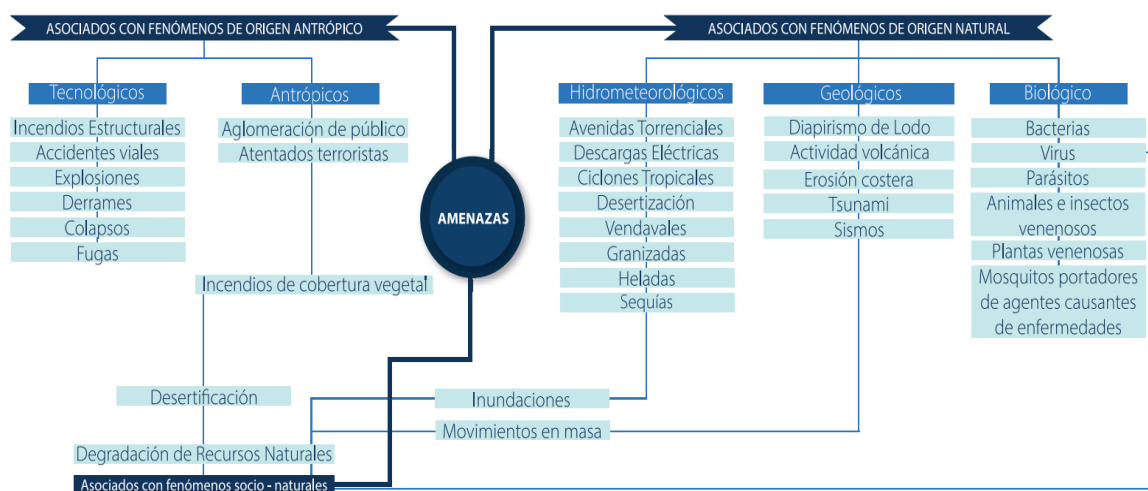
ASOCIADOS CON FENÓMENOS DE ORIGEN ANTRÓPICO

Tecnológicos

Incendios Estructurales
Accidentes viales
Explosiones
Derrames
Colapsos
Fugas

Antrópicos

Aglomeración de público
Atentados terroristas

Incendios de cobertura vegetal

AMENAZAS

ASOCIADOS CON FENÓMENOS DE ORIGEN NATURAL

Hidrometeorológicos

Avenidas Torrenciales
Descargas Eléctricas
Ciclones Tropicales
Desertización
Vendavales
Granizadas
Heladas
Sequías

Geológicos

Diapirismo de Lodo
Actividad volcánica
Erosión costera
Tsunami
Sismos

Biológico

Bacterias
Virus
Parásitos
Animales e insectos venenosos
Plantas venenosas
Mosquitos portadores de agentes causantes de enfermedades

Desertificación
Inundaciones
Movimientos en masa
Degradación de Recursos Naturales
Asociados con fenómenos socio - naturales